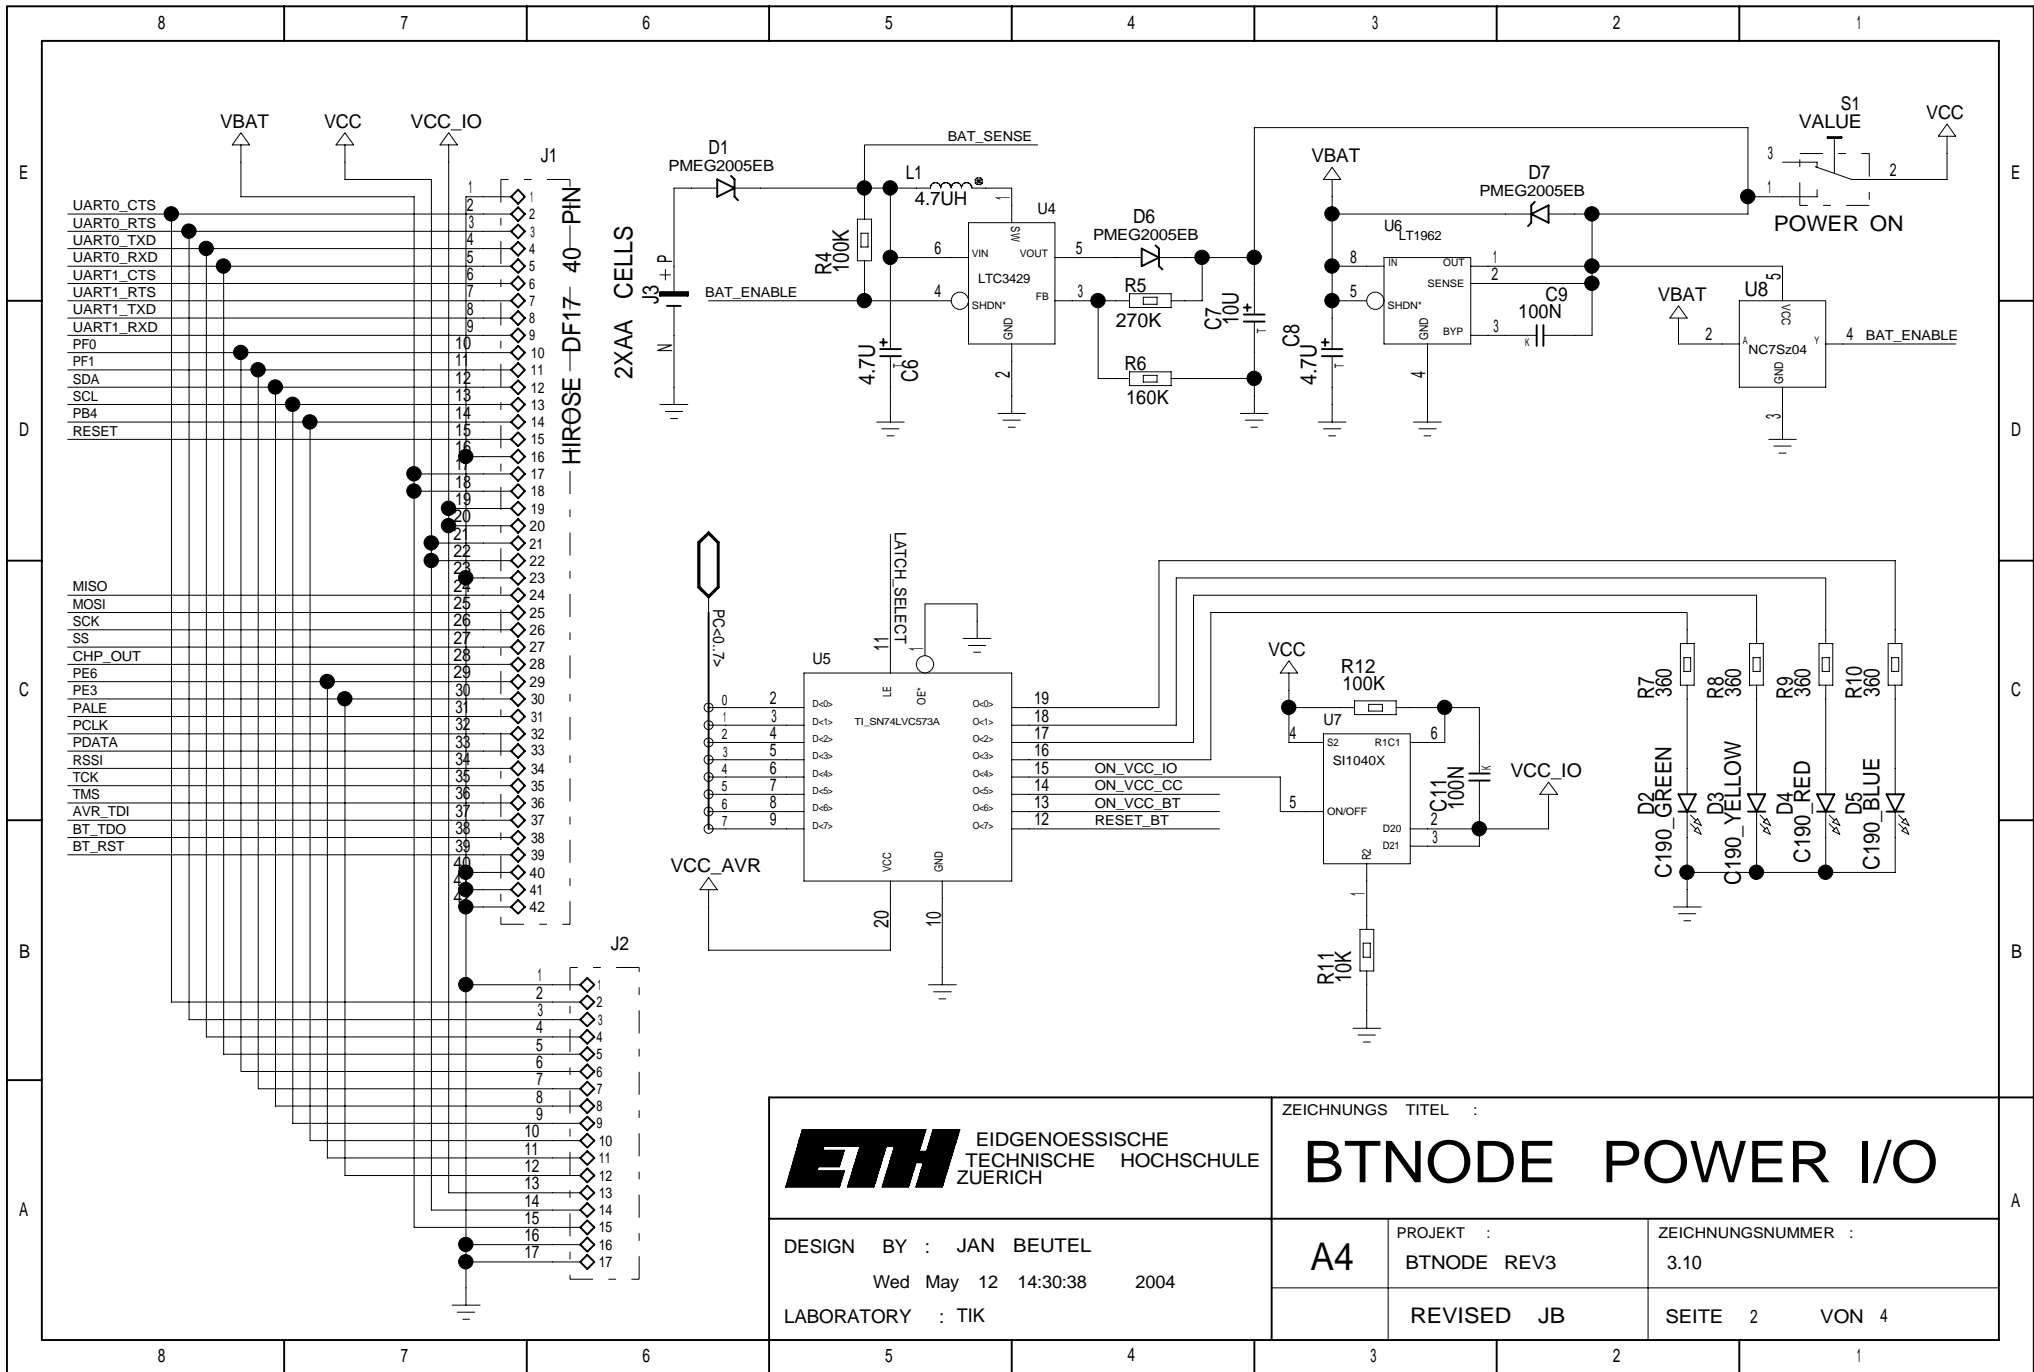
8 7 6 5 4 3 2 1

E

VBAT VCC VCC_IO

J1

UART0_CTS
UART0_RTS
UART0_TXD
UART0_RXD
UART1_CTS
UART1_RTS
UART1_TXD
UART1_RXD
PF0
PF1
SDA
SCL
PB4
RESET

MISO
MOSI
SCK
SS
CHP_OUT
PE6
PE3
PALE
PCLK
PDATA
RSSI
TCK
TMS
AVR_TDI
BT_TDO
BT_RST

1 2 3 4 5 6 7 8 9 10 11 12 13 14 15 16 17 18 19 20 21 22 23 24 25 26 27 28 29 30 31 32 33 34 35 36 37 38 39 40 41 42

HIROSE DF17 40 PIN

J2

1 2 3 4 5 6 7 8 9 10 11 12 13 14 15 16 17

D1
PMEG2005EB

BAT_SENSE

L1
4.7UH

U4

D6
PMEG2005EB

J3
2XAA CELLS
P N

BAT_ENABLE

R4
100K

6 VIN
LTC3429
4 SHDN*
SW
VOUT 5
FB 3
GND 2

R5
270K

R6
160K

C7
10U

4.7U
C6

VBAT

D7
PMEG2005EB

U6
LT1962

8 IN
5 SHDN*
OUT 1
SENSE 2
BYP 3
GND 4

C8
4.7U

C9
100N

S1
VALUE

3 1 2

POWER ON

VCC

VBAT

U8

2 A
NC7Sz04
VCC 5
Y 4
GND 3

BAT_ENABLE

LATCH_SELECT

PC<0..7>

U5

11 LE
1 OE

TI_SN74LVC573A

0 2 D<0>
1 3 D<1>
2 4 D<2>
3 5 D<3>
4 6 D<4>
5 7 D<5>
6 8 D<6>
7 9 D<7>

O<0> 19
O<1> 18
O<2> 17
O<3> 16
O<4> 15
O<5> 14
O<6> 13
O<7> 12

VCC 20
GND 10

VCC_AVR

ON_VCC_IO
ON_VCC_CC
ON_VCC_BT
RESET_BT

VCC

R12
100K

U7

4 S2
R1C1 6
SI1040X
5 ON/OFF
D20 2
D21 3
R2 1

C11
100N

VCC_IO

R11
10K

R7
360
R8
360
R9
360
R10
360

D2
C190_GREEN
D3
C190_YELLOW
D4
C190_RED
D5
C190_BLUE

EIDGENOESSISCHE
TECHNISCHE HOCHSCHULE
ZUERICH

ZEICHNUNGS TITEL :

BTNODE POWER I/O

DESIGN BY : JAN BEUTEL

Wed May 12 14:30:38 2004

LABORATORY : TIK

A4

PROJEKT :
BTNODE REV3

REVISED JB

ZEICHNUNGSNUMMER :
3.10

SEITE 2 VON 4

8 7 6 5 4 3 2 1